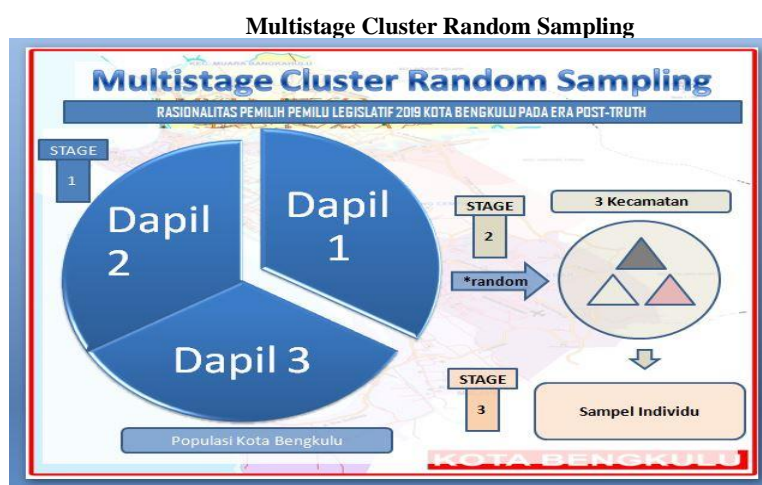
Multistage Cluster Random Sampling

Multistage Cluster Random Sampling

RASIONALITAS PEMILIH PEMILU LEGISLATIF 2019 KOTA BENGKULU PADA ERA POST-TRUTH

STAGE
1

Dapil 2

Dapil 1

Dapil 3

STAGE
2

*random

3 Kecamatan

STAGE
3

Sampel Individu

Populasi Kota Bengkulu

KOTA BENGKULU